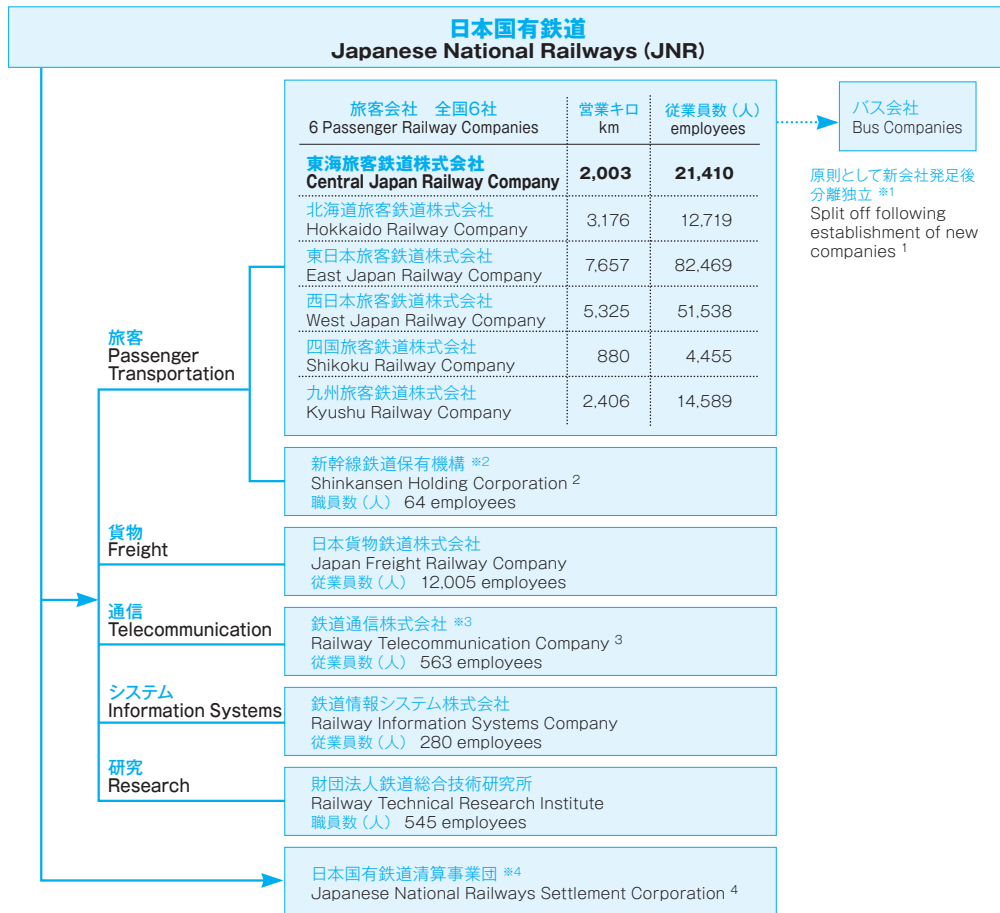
日本国有鉄道
Japanese National Railways (JNR)

旅客
Passenger Transportation

| 旅客会社　全国6社 6 Passenger Railway Companies | 営業キロ km | 従業員数（人） employees |
|---|---|---|
| 東海旅客鉄道株式会社 Central Japan Railway Company | 2,003 | 21,410 |
| 北海道旅客鉄道株式会社 Hokkaido Railway Company | 3,176 | 12,719 |
| 東日本旅客鉄道株式会社 East Japan Railway Company | 7,657 | 82,469 |
| 西日本旅客鉄道株式会社 West Japan Railway Company | 5,325 | 51,538 |
| 四国旅客鉄道株式会社 Shikoku Railway Company | 880 | 4,455 |
| 九州旅客鉄道株式会社 Kyushu Railway Company | 2,406 | 14,589 |

バス会社
Bus Companies

原則として新会社発足後分離独立 ※1
Split off following establishment of new companies 1

新幹線鉄道保有機構 ※2
Shinkansen Holding Corporation 2
職員数（人） 64 employees

貨物
Freight

日本貨物鉄道株式会社
Japan Freight Railway Company
従業員数（人） 12,005 employees

通信
Telecommunication

鉄道通信株式会社 ※3
Railway Telecommunication Company 3
従業員数（人） 563 employees

システム
Information Systems

鉄道情報システム株式会社
Railway Information Systems Company
従業員数（人） 280 employees

研究
Research

財団法人鉄道総合技術研究所
Railway Technical Research Institute
職員数（人） 545 employees

日本国有鉄道清算事業団 ※4
Japanese National Railways Settlement Corporation 4